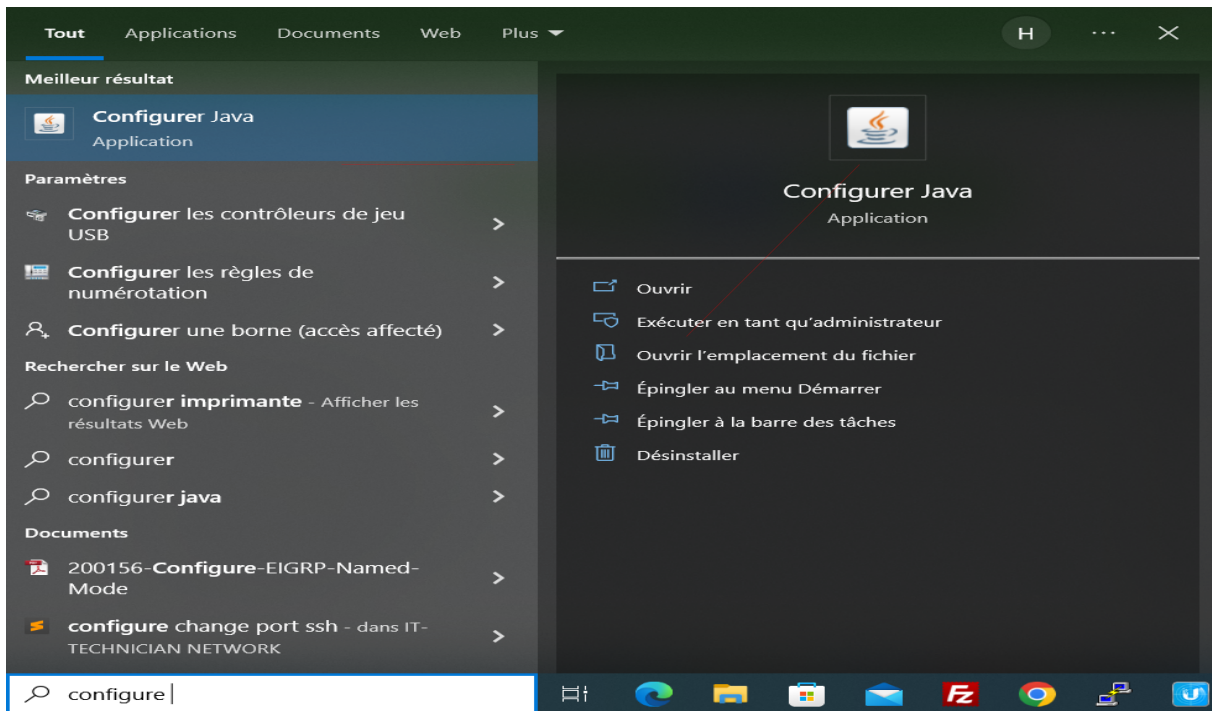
Tout Applications Documents Web Plus

H ···

Meilleur résultat

Configurer Java
Application

Paramètres

Configurer les contrôleurs de jeu USB

Configurer les règles de numérotation

Configurer une borne (accès affecté)

Rechercher sur le Web

configurer imprimante - Afficher les résultats Web

configurer

configurer java

Documents

200156-Configure-EIGRP-Named-Mode

configure change port ssh - dans IT-TECHNICIAN NETWORK

configure

Configurer Java
Application

Ouvrir

Exécuter en tant qu'administrateur

Ouvrir l'emplacement du fichier

Épingler au menu Démarrer

Épingler à la barre des tâches

Désinstaller